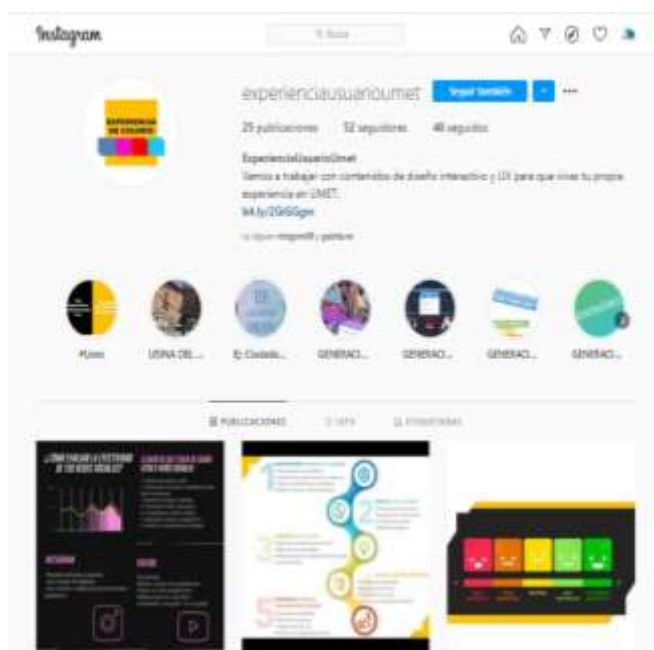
Instagram

Buscar

experienciausuariourmet

Seguir también

25 publicaciones 52 seguidores 48 seguidos

ExperienciaUsuarioUmet

Vamos a trabajar con contenidos de diseño interactivo y UX para que vivas tu propia experiencia en UMET.

bit.ly/2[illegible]

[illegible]

EXPERIENCIA DE USUARIO

#Lunes USINA DEL ... El Ciudada... GENERACI... GENERACI... GENERACI... GENERACI...

PUBLICACIONES IGTV ETIQUETADAS

¿CÓMO EVALUAR LA EFECTIVIDAD DE TUS REDES SOCIALES?

INSTAGRAM

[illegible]